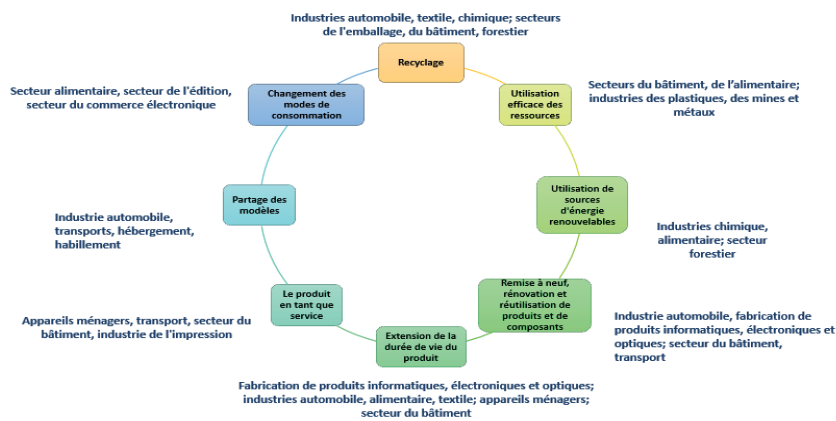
Industries automobile, textile, chimique; secteurs de l'emballage, du bâtiment, forestier

Recyclage

Utilisation efficace des ressources

Secteurs du bâtiment, de l'alimentaire; industries des plastiques, des mines et métaux

Utilisation de sources d'énergie renouvelables

Industries chimique, alimentaire; secteur forestier

Remise à neuf, rénovation et réutilisation de produits et de composants

Industrie automobile, fabrication de produits informatiques, électroniques et optiques; secteur du bâtiment, transport

Extension de la durée de vie du produit

Fabrication de produits informatiques, électroniques et optiques; industries automobile, alimentaire, textile; appareils ménagers; secteur du bâtiment

Le produit en tant que service

Appareils ménagers, transport, secteur du bâtiment, industrie de l'impression

Partage des modèles

Industrie automobile, transports, hébergement, habillement

Changement des modes de consommation

Secteur alimentaire, secteur de l'édition, secteur du commerce électronique